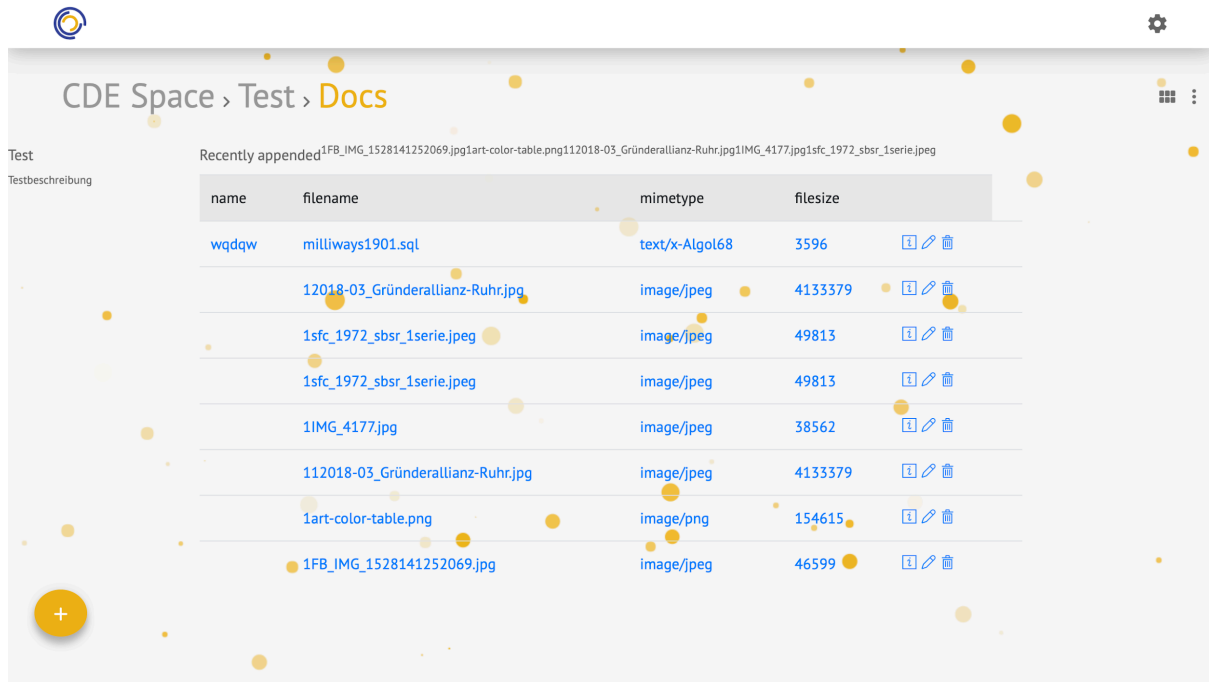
CDE Space › Test › Docs

Test

Testbeschreibung

Recently appended1FB_IMG_1528141252069.jpg1art-color-table.png112018-03_Gründerallianz-Ruhr.jpg1IMG_4177.jpg1sfc_1972_sbsr_1serie.jpeg

| name | filename | mimetype | filesize |
|---|---|---|---|
| wqdqw | milliways1901.sql | text/x-Algol68 | 3596 |
| | 12018-03_Gründerallianz-Ruhr.jpg | image/jpeg | 4133379 |
| | 1sfc_1972_sbsr_1serie.jpeg | image/jpeg | 49813 |
| | 1sfc_1972_sbsr_1serie.jpeg | image/jpeg | 49813 |
| | 1IMG_4177.jpg | image/jpeg | 38562 |
| | 112018-03_Gründerallianz-Ruhr.jpg | image/jpeg | 4133379 |
| | 1art-color-table.png | image/png | 154615 |
| | 1FB_IMG_1528141252069.jpg | image/jpeg | 46599 |

+